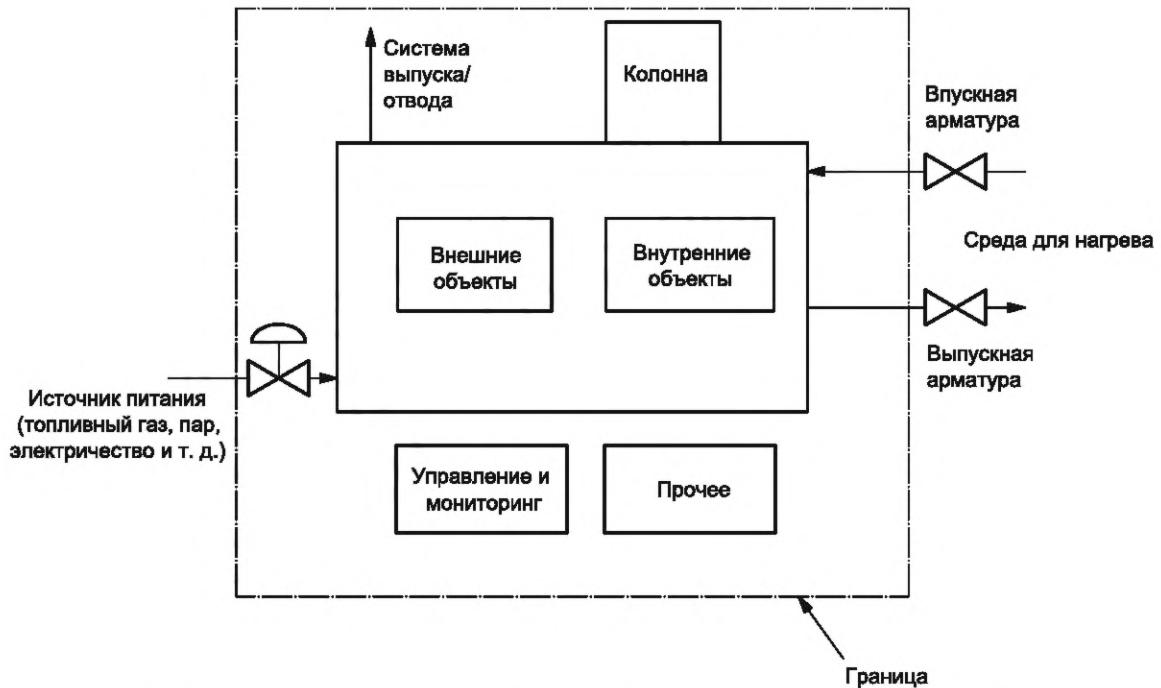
Система выпуска/ отвода

Колонна

Впускная арматура

Внешние объекты

Внутренние объекты

Среда для нагрева

Выпускная арматура

Источник питания (топливный газ, пар, электричество и т. д.)

Управление и мониторинг

Прочее

Граница